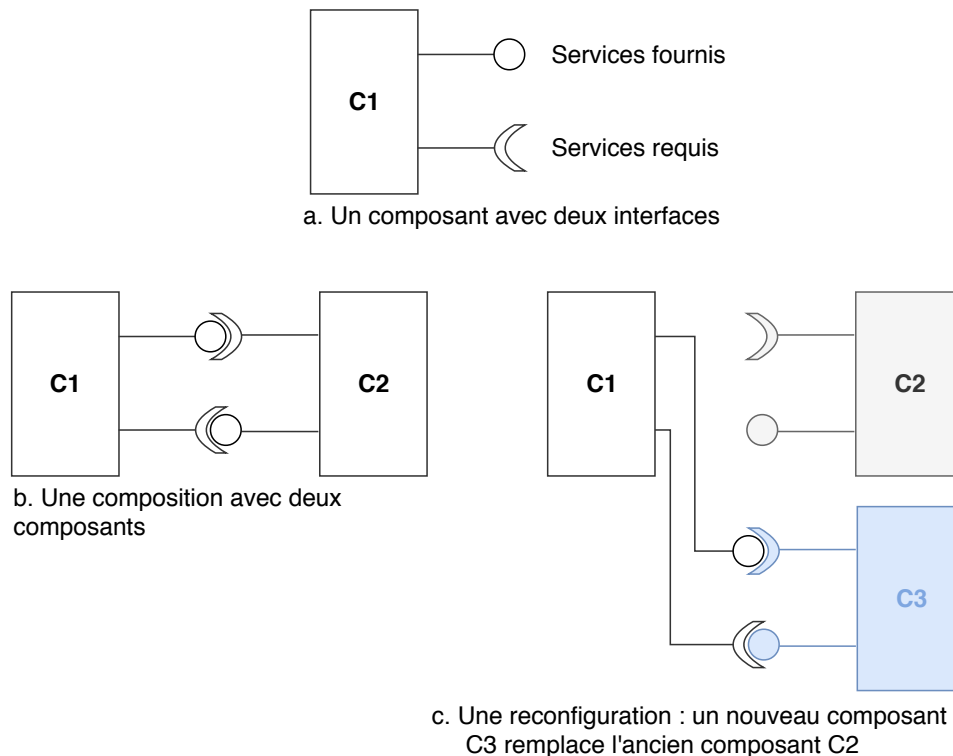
C1

Services fournis

Services requis

a. Un composant avec deux interfaces

C1

C2

b. Une composition avec deux composants

C1

C2

C3

c. Une reconfiguration : un nouveau composant C3 remplace l'ancien composant C2